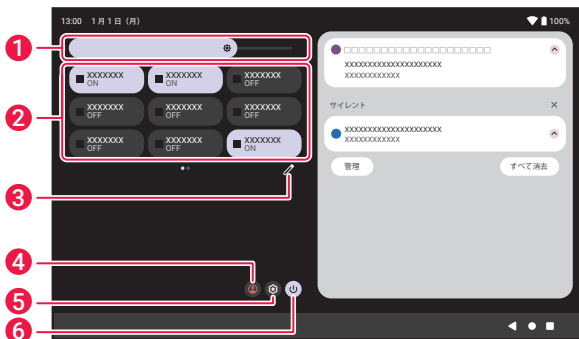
13:00 1月1日(月)

100%

1

2

3

4

5

6

XXXXXXX
ON

XXXXXXX
ON

XXXXXXX
OFF

XXXXXXX
OFF

XXXXXXX
OFF

XXXXXXX
OFF

XXXXXXX
OFF

XXXXXXX
OFF

XXXXXXX
ON

□□□□□□□□□□□□□□□□□□□□
XXXXXXXXXXXXXXXXXXXXXX
XXXXXXXXXXXX

サイレント

XXXXXXXXXXXXXXXXXXXXXX
XXXXXXXXXXXX

管理

すべて消去